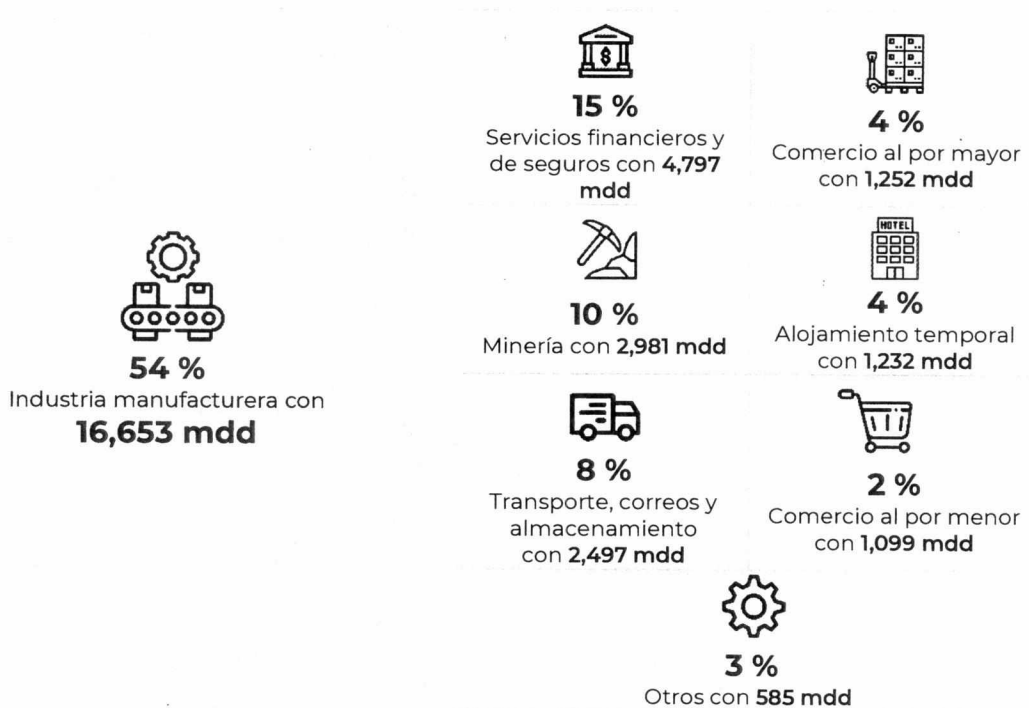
54 %
Industria manufacturera con
16,653 mdd

15 %
Servicios financieros y de seguros con 4,797 mdd

4 %
Comercio al por mayor con 1,252 mdd

10 %
Minería con 2,981 mdd

HOTEL

4 %
Alojamiento temporal con 1,232 mdd

8 %
Transporte, correos y almacenamiento con 2,497 mdd

2 %
Comercio al por menor con 1,099 mdd

3 %
Otros con 585 mdd